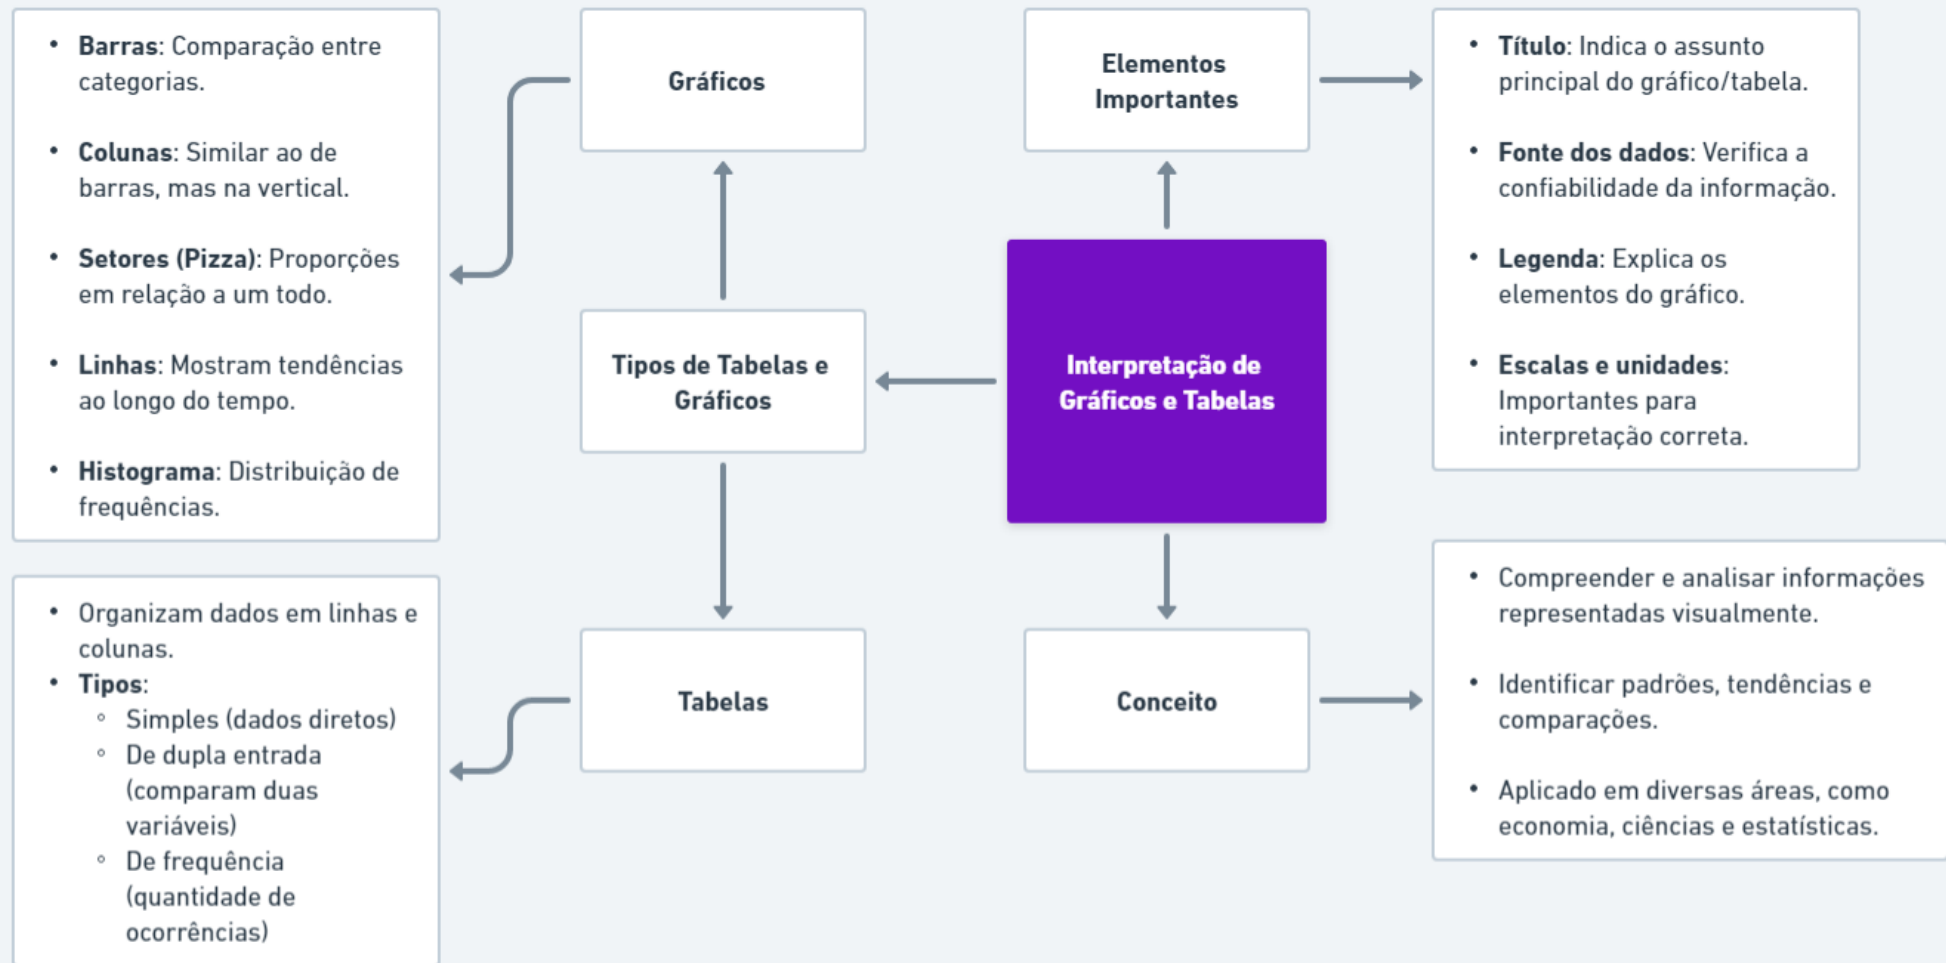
Interpretação de Gráficos e Tabelas

Tipos de Tabelas e Gráficos

Gráficos

- **Barras**: Comparação entre categorias.
- **Colunas**: Similar ao de barras, mas na vertical.
- **Setores (Pizza)**: Proporções em relação a um todo.
- **Linhas**: Mostram tendências ao longo do tempo.
- **Histograma**: Distribuição de frequências.

Tabelas

- Organizam dados em linhas e colunas.
- **Tipos**:
  - Simples (dados diretos)
  - De dupla entrada (comparam duas variáveis)
  - De frequência (quantidade de ocorrências)

Elementos Importantes

- **Título**: Indica o assunto principal do gráfico/tabela.
- **Fonte dos dados**: Verifica a confiabilidade da informação.
- **Legenda**: Explica os elementos do gráfico.
- **Escalas e unidades**: Importantes para interpretação correta.

Conceito

- Compreender e analisar informações representadas visualmente.
- Identificar padrões, tendências e comparações.
- Aplicado em diversas áreas, como economia, ciências e estatísticas.